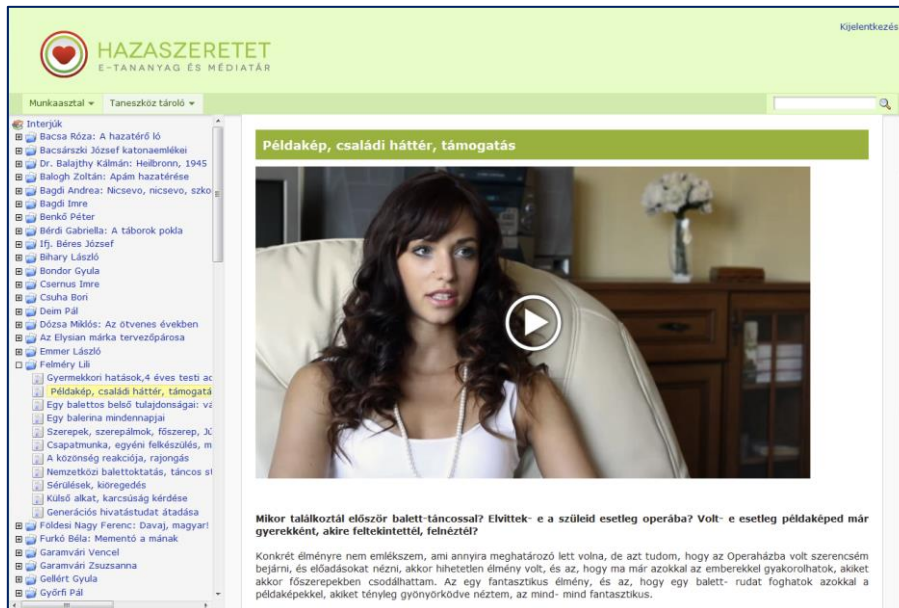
HAZASZERETET
E-TANANYAG ÉS MÉDIATÁR

Kijelentkezés

Munkaasztal ▾ Taneszköz tároló ▾

Interjúk
Bacsa Róza: A hazatérő ló
Bacsárszki József katonaemlékei
Dr. Balajthy Kálmán: Heilbronn, 1945
Balogh Zoltán: Apám hazatérése
Bagdi Andrea: Nicsevo, nicsevo, szko
Bagdi Imre
Benkő Péter
Bérdi Gabriella: A táborok pokla
Ifj. Béres József
Bihary László
Bondor Gyula
Csernus Imre
Csuha Bori
Deim Pál
Dózsa Miklós: Az ötvenes években
Az Elysian márka tervezőpárosa
Emmer László
Felméry Lili
Gyermekkori hatások,4 éves testi ac
Példakép, családi háttér, támogatá
Egy balettos belső tulajdonságai: vá
Egy balerina mindennapjai
Szerepek, szerepálmok, főszerep, JC
Csapatmunka, egyéni felkészülés, m
A közönség reakciója, rajongás
Nemzetközi balettoktatás, táncos sı
Sérülések, kiöregedés
Külső alkat, karcsúság kérdése
Generációs hivatástudat átadása
Földesi Nagy Ferenc: Davaj, magyar!
Furkó Béla: Mementó a mánák
Garamvári Vencel
Garamvári Zsuzsanna
Gellért Gyula
Győrfi Pál

Példakép, családi háttér, támogatás

Mikor találkoztál először balett-tánccal? Elvittek- e a szüleid esetleg operába? Volt- e esetleg példaképed már gyerekként, akire feltekintettél, felnéztél?

Konkrét élményre nem emlékszem, ami annyira meghatározó lett volna, de azt tudom, hogy az Operaházba volt szerencsém bejárni, és előadásokat nézni, akkor hihetetlen élmény volt, és az, hogy ma már azokkal az emberekkel gyakorolhatok, akiket akkor főszerepekben csodálhattam. Az egy fantasztikus élmény, és az, hogy egy balett- rudat foghatok azokkal a példaképekkel, akiket tényleg gyönyörködve néztem, az mind- mind fantasztikus.